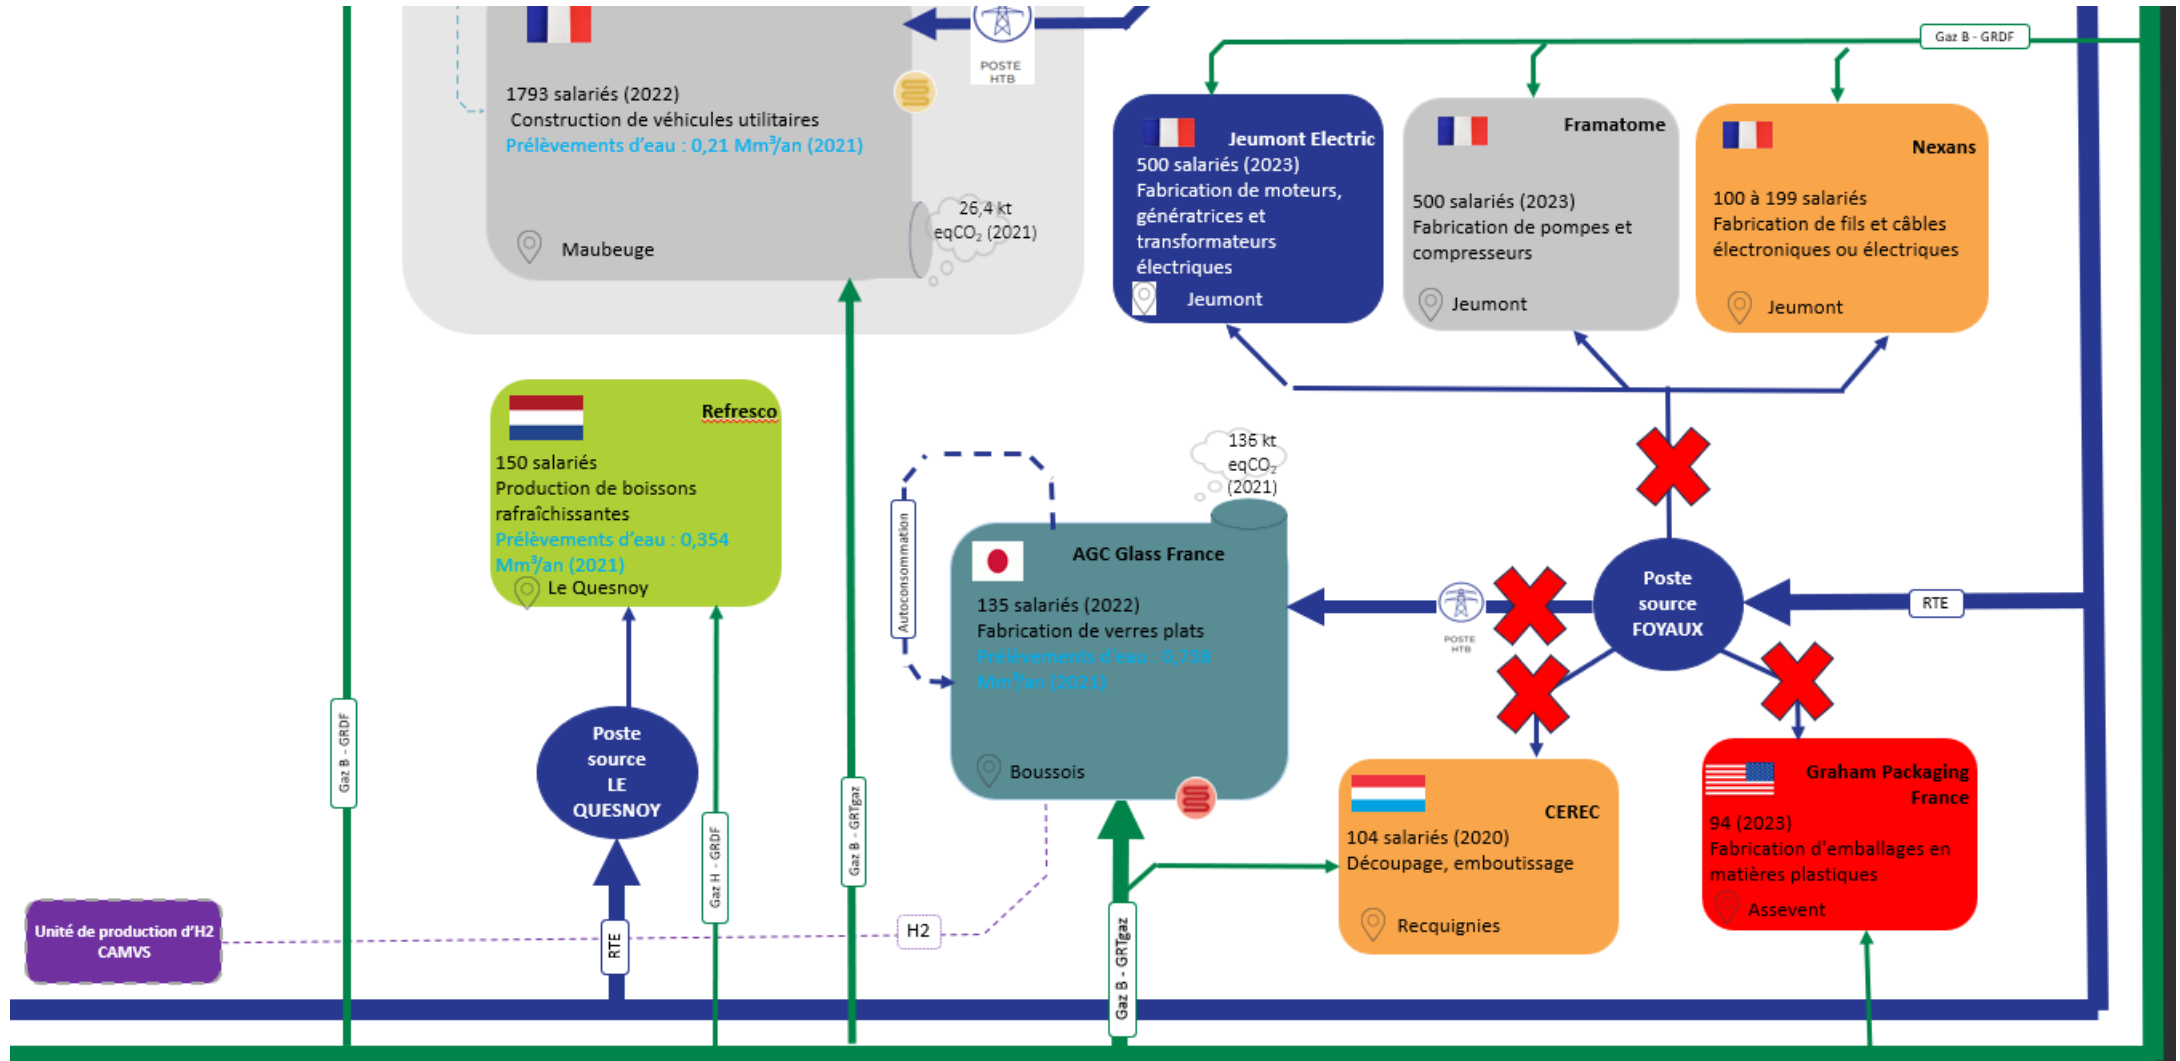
POSTE HTB

1793 salariés (2022)
Construction de véhicules utilitaires
Prélèvements d'eau : 0,21 Mm³/an (2021)

26,4 kt eqCO$_2$ (2021)

Maubeuge

Gaz B - GRDF

Jeumont Electric
500 salariés (2023)
Fabrication de moteurs, génératrices et transformateurs électriques
Jeumont

Framatome
500 salariés (2023)
Fabrication de pompes et compresseurs
Jeumont

Nexans
100 à 199 salariés
Fabrication de fils et câbles électroniques ou électriques
Jeumont

Refresco
150 salariés
Production de boissons rafraîchissantes
Prélèvements d'eau : 0,354 Mm³/an (2021)
Le Quesnoy

136 kt eqCO$_2$ (2021)

Autoconsommation

AGC Glass France
135 salariés (2022)
Fabrication de verres plats
Prélèvements d'eau : 0,738 Mm³/an (2021)
Boussois

POSTE HTB

Poste source FOYAUX

RTE

Poste source LE QUESNOY

Gaz B - GRDF

Gaz H - GRDF

Gaz B - GRTgaz

CEREC
104 salariés (2020)
Découpage, emboutissage
Recquignies

Graham Packaging France
94 (2023)
Fabrication d'emballages en matières plastiques
Assevent

Unité de production d'H2 CAMVS

RTE

H2

Gaz B - GRTgaz